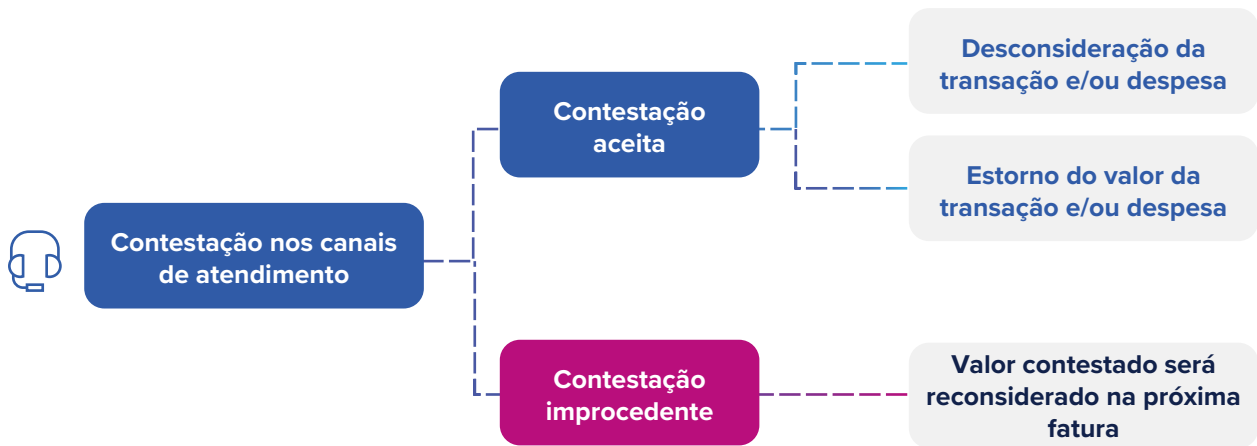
Contestação nos canais de atendimento

Contestação aceita

Desconsideração da transação e/ou despesa

Estorno do valor da transação e/ou despesa

Contestação improcedente

Valor contestado será reconsiderado na próxima fatura